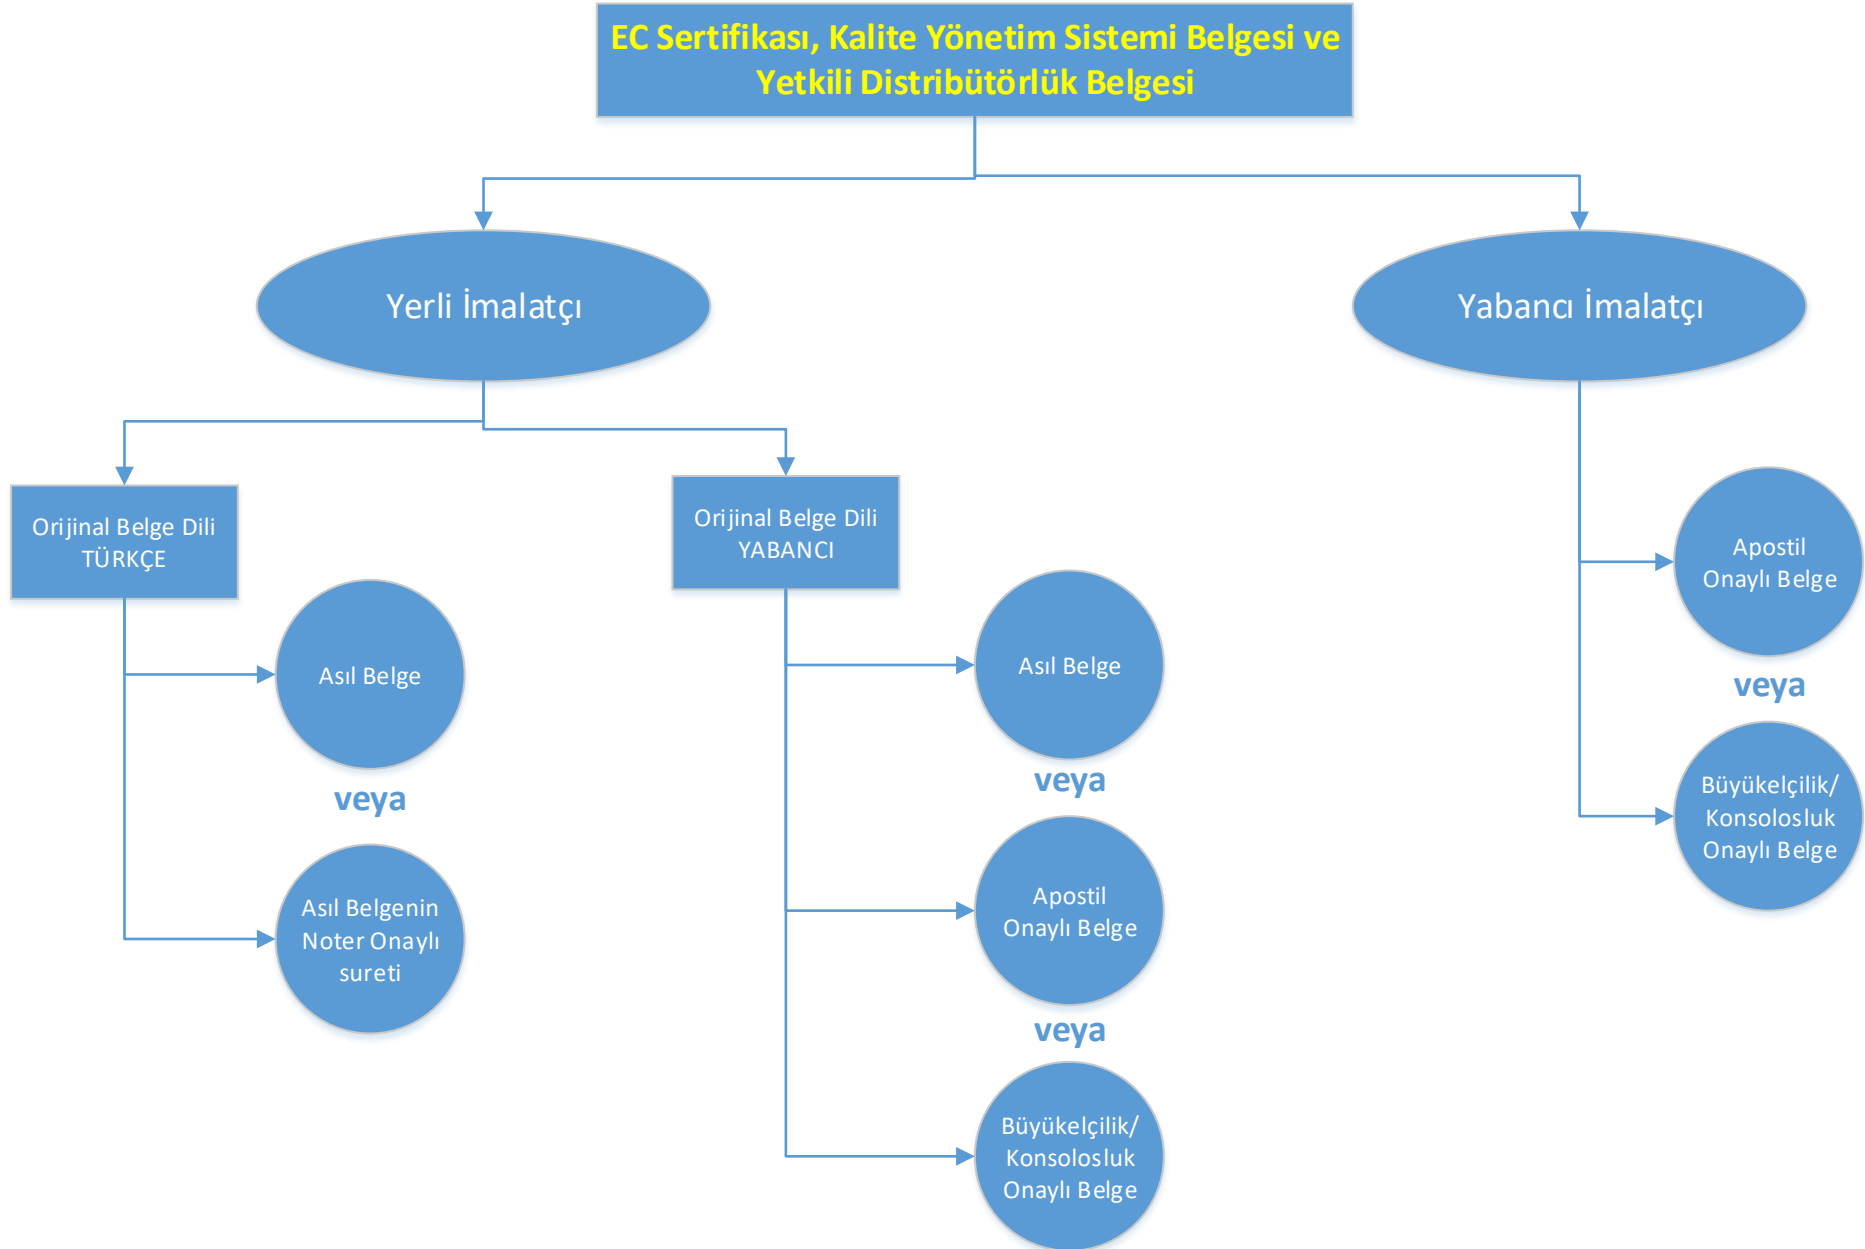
EC Sertifikası, Kalite Yönetim Sistemi Belgesi ve Yetkili Distribütörlük Belgesi

Yerli İmalatçı

Yabancı İmalatçı

Orijinal Belge Dili TÜRKÇE

Asıl Belge

veya

Asıl Belgenin Noter Onaylı sureti

Orijinal Belge Dili YABANCI

Asıl Belge

veya

Apostil Onaylı Belge

veya

Büyükelçilik/ Konsolosluk Onaylı Belge

Apostil Onaylı Belge

veya

Büyükelçilik/ Konsolosluk Onaylı Belge